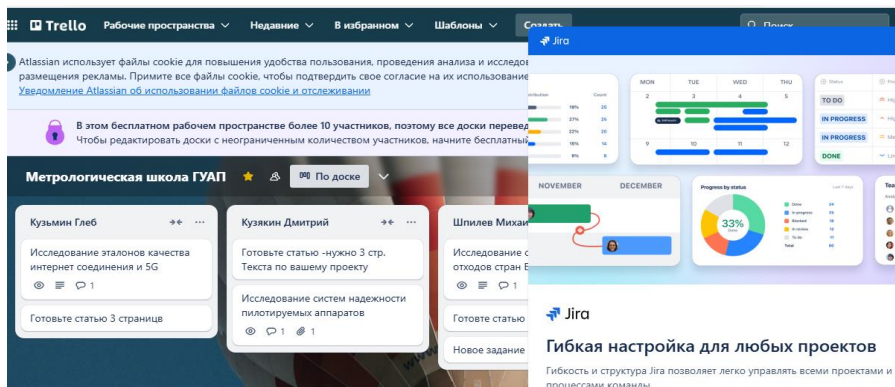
Trello Рабочие пространства Недавние В избранном Шаблоны Создать Поиск

Atlassian использует файлы cookie для повышения удобства пользования, проведения анализа и исследо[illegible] размещения рекламы. Примите все файлы cookie, чтобы подтвердить свое согласие на их использование
Уведомление Atlassian об использовании файлов cookie и отслеживании

В этом бесплатном рабочем пространстве более 10 участников, поэтому все доски перевед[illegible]
Чтобы редактировать доски с неограниченным количеством участников, начните бесплатны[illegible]

Метрологическая школа ГУАП По доске

Кузьмин Глеб
Исследование эталонов качества интернет соединения и 5G
1
Готовьте статью 3 страниц

Кузякин Дмитрий
Готовьте статью -нужно 3 стр. Текста по вашему проекту
Исследование систем надежности пилотируемых аппаратов
1 1

Шпилев Михаи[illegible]
Исследование с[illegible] отходов стран Е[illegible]
Готовьте стат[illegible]
Новое задание

Jira

MON TUE WED THU
2 3 4 5
9 10 11 12
Status
TO DO
IN PROGRESS
IN PROGRESS
DONE
NOVEMBER DECEMBER
Progress by status
33%

Jira
Гибкая настройка для любых проектов
Гибкость и структура Jira позволяет легко управлять всеми проектами и процессами команды